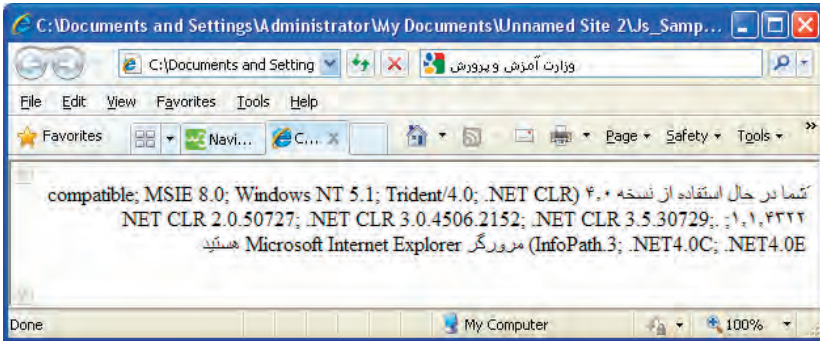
C:\Documents and Settings\Administrator\My Documents\Unnamed Site 2\Js_Samp...

C:\Documents and Setting

وزارت آموزش و پرورش

File Edit View Favorites Tools Help

Favorites

Navi...

C...

Page Safety Tools

شما در حال استفاده از نسخه ۴.۰ (compatible; MSIE 8.0; Windows NT 5.1; Trident/4.0; .NET CLR ۱.۱.۴۳۲۲; .NET CLR 2.0.50727; .NET CLR 3.0.4506.2152; .NET CLR 3.5.30729; InfoPath.3; .NET4.0C; .NET4.0E) مرورگر Microsoft Internet Explorer هستید

Done

My Computer

100%